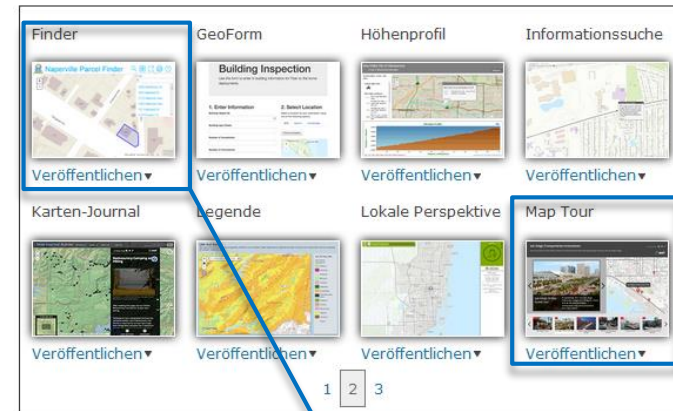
Finder
Naperville Parcel Finder
Veröffentlichen ▾

GeoForm
Building Inspection
1. Enter Information
2. Select Location
Veröffentlichen ▾

Höhenprofil
Veröffentlichen ▾

Informationssuche
Veröffentlichen ▾

Karten-Journal
Veröffentlichen ▾

Legende
Veröffentlichen ▾

Lokale Perspektive
Veröffentlichen ▾

Map Tour
Veröffentlichen ▾

1 2 3